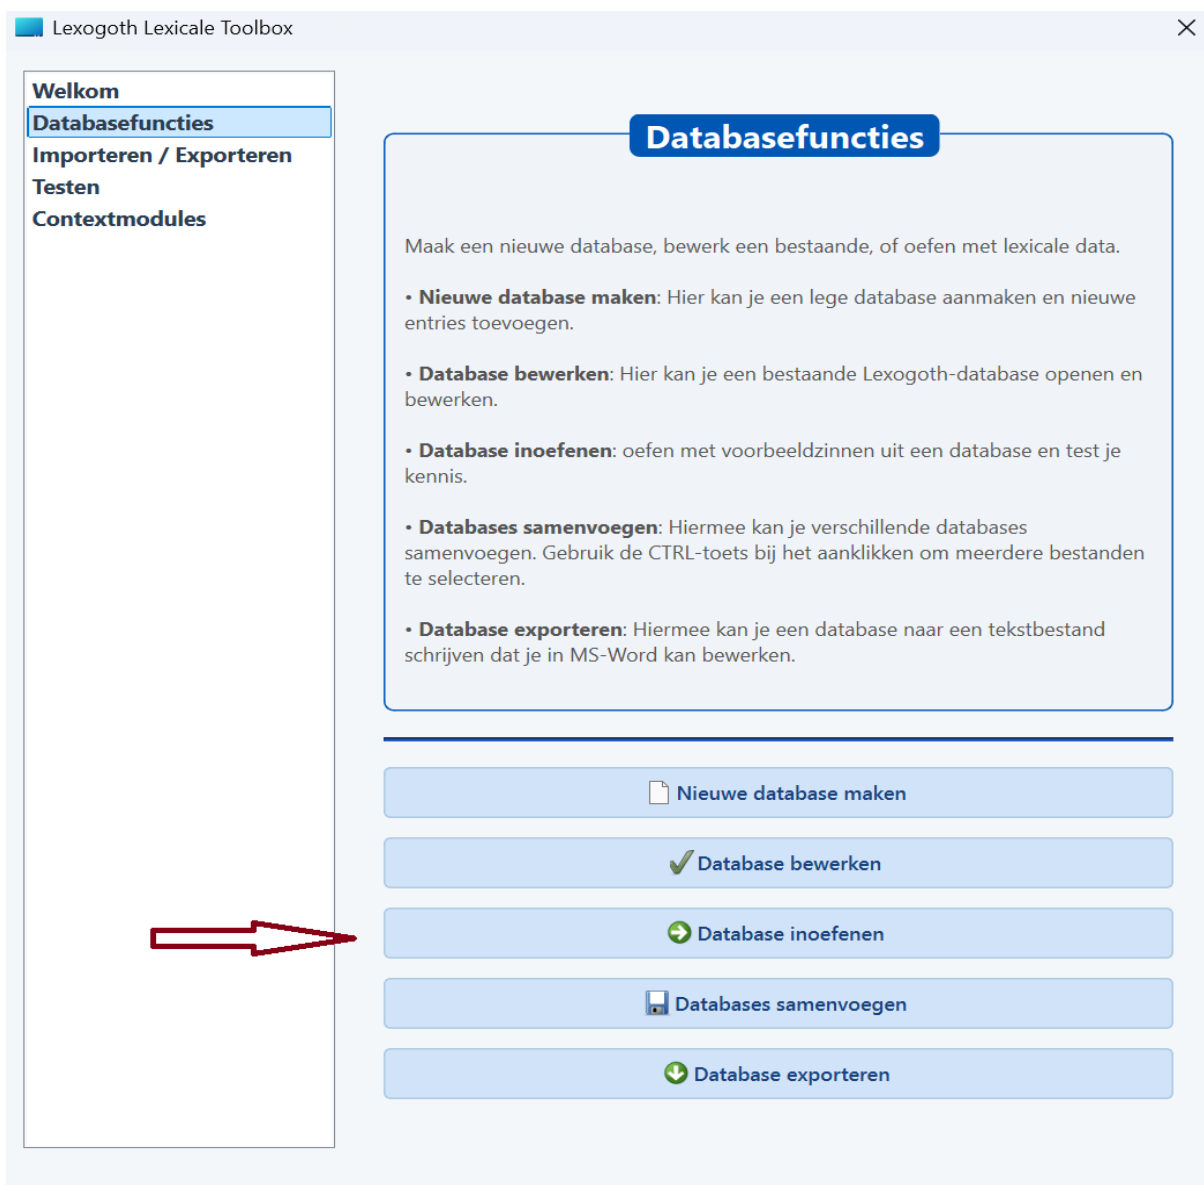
Lexogoth Lexicale Toolbox

Welkom
Databasefuncties
Importeren / Exporteren
Testen
Contextmodules

Databasefuncties

Maak een nieuwe database, bewerk een bestaande, of oefen met lexicale data.

• **Nieuwe database maken**: Hier kan je een lege database aanmaken en nieuwe entries toevoegen.

• **Database bewerken**: Hier kan je een bestaande Lexogoth-database openen en bewerken.

• **Database inoefenen**: oefen met voorbeeldzinnen uit een database en test je kennis.

• **Databases samenvoegen**: Hiermee kan je verschillende databases samenvoegen. Gebruik de CTRL-toets bij het aanklikken om meerdere bestanden te selecteren.

• **Database exporteren**: Hiermee kan je een database naar een tekstbestand schrijven dat je in MS-Word kan bewerken.

Nieuwe database maken

Database bewerken

Database inoefenen

Databases samenvoegen

Database exporteren